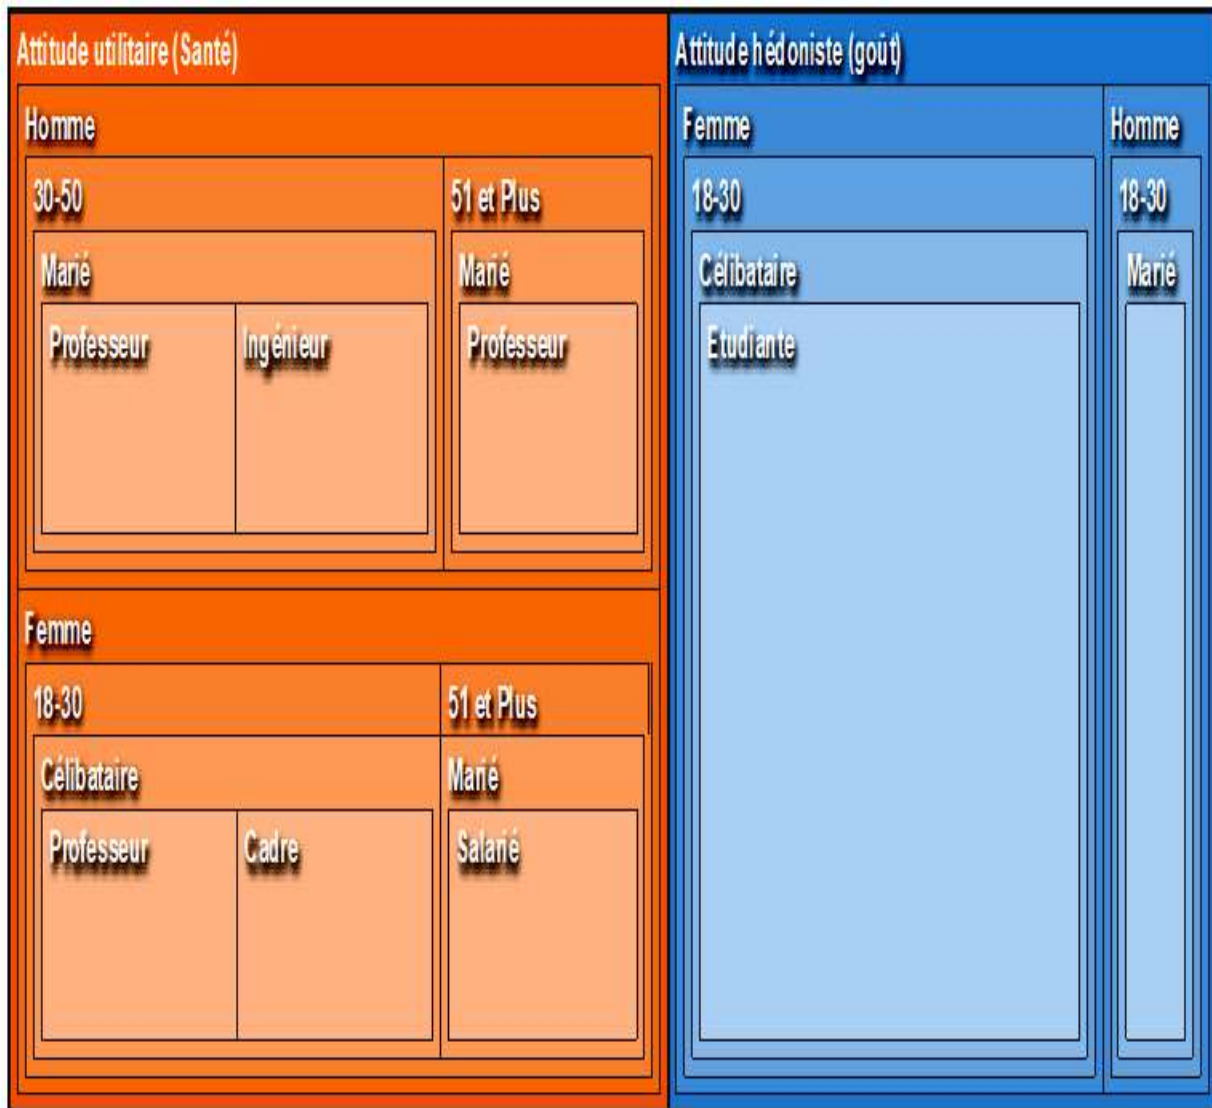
Attitude utilitaire (Santé)

Homme

30-50

Marié

Professeur

Ingénieur

51 et Plus

Marié

Professeur

Femme

18-30

Célibataire

Professeur

Cadre

51 et Plus

Marié

Salarié

Attitude hédoniste (goût)

Femme

18-30

Célibataire

Etudiante

Homme

18-30

Marié